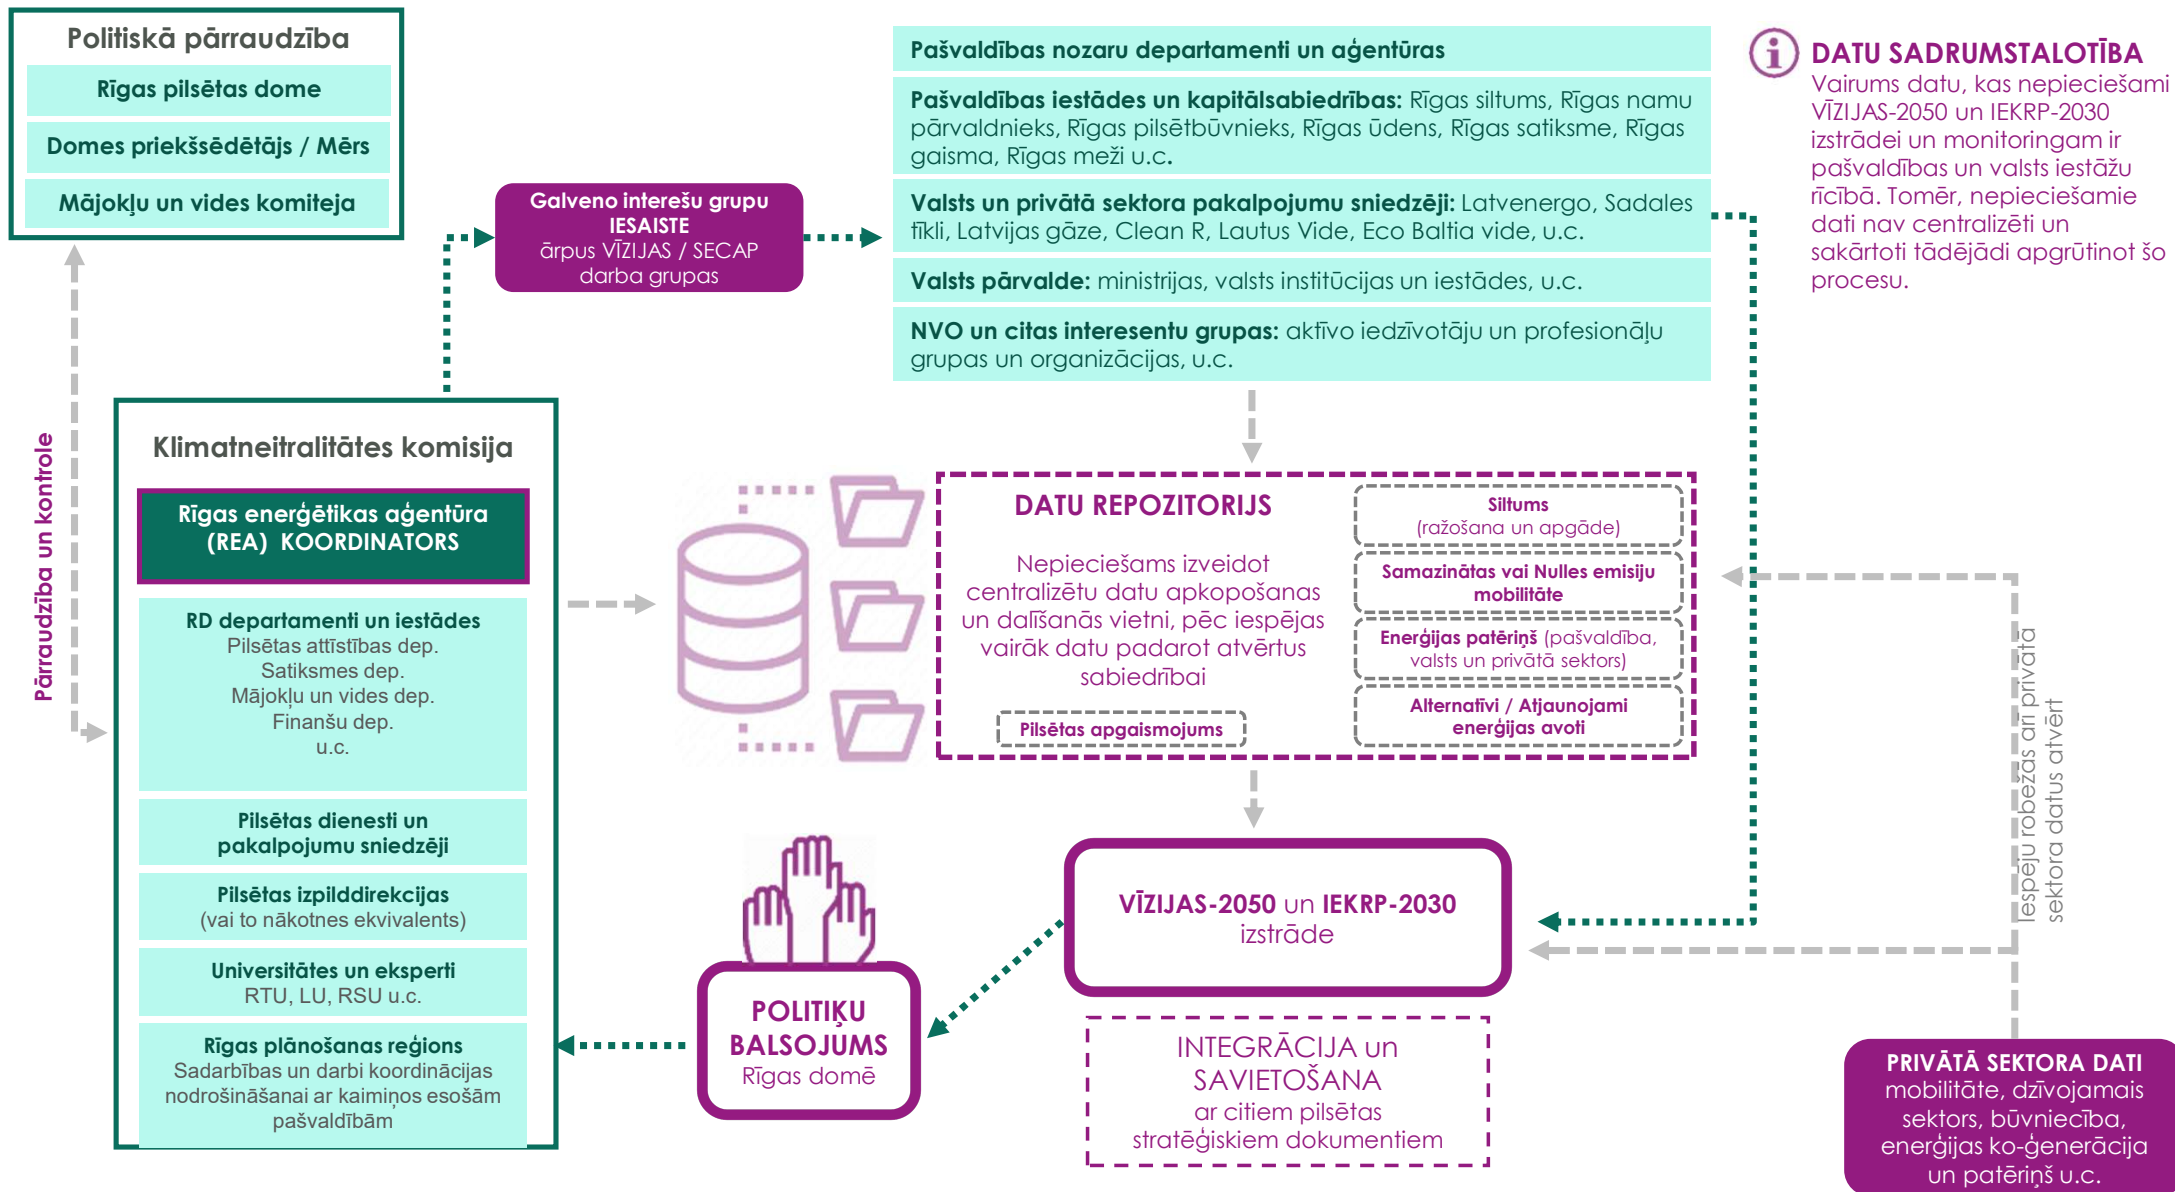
Politiskā pārraudzība

Rīgas pilsētas dome

Domes priekšsēdētājs / Mērs

Mājokļu un vides komiteja

Pārraudzība un kontrole

Galveno interešu grupu IESAISTE ārpus VĪZIJAS / SECAP darba grupas

Pašvaldības nozaru departamenti un aģentūras

Pašvaldības iestādes un kapitālsabiedrības: Rīgas siltums, Rīgas namu pārvaldnieks, Rīgas pilsētbūvnieks, Rīgas ūdens, Rīgas satiksme, Rīgas gaisma, Rīgas meži u.c.

Valsts un privātā sektora pakalpojumu sniedzēji: Latvenergo, Sadales tīkli, Latvijas gāze, Clean R, Lautus Vide, Eco Baltia vide, u.c.

Valsts pārvalde: ministrijas, valsts institūcijas un iestādes, u.c.

NVO un citas interesentu grupas: aktīvo iedzīvotāju un profesionāļu grupas un organizācijas, u.c.

DATU SADRUMSTALOTĪBA
Vairums datu, kas nepieciešami VĪZIJAS-2050 un IEKRP-2030 izstrādei un monitoringam ir pašvaldības un valsts iestāžu rīcībā. Tomēr, nepieciešamie dati nav centralizēti un sakārtoti tādējādi apgrūtinot šo procesu.

Klimatneitralitātes komisija

Rīgas enerģētikas aģentūra (REA) KOORDINATORS

RD departamenti un iestādes
Pilsētas attīstības dep.
Satiksmes dep.
Mājokļu un vides dep.
Finanšu dep.
u.c.

Pilsētas dienesti un pakalpojumu sniedzēji

Pilsētas izpilddirekcijas
(vai to nākotnes ekvivalents)

Universitātes un eksperti
RTU, LU, RSU u.c.

Rīgas plānošanas reģions
Sadarbības un darbi koordinācijas nodrošināšanai ar kaimiņos esošām pašvaldībām

DATU REPOZITORIJS
Nepieciešams izveidot centralizētu datu apkopošanas un dalīšanās vietni, pēc iespējas vairāk datu padarot atvērtus sabiedrībai

Pilsētas apgaismojums

Siltums
(ražošana un apgāde)

Samazinātas vai Nulles emisiju mobilitāte

Enerģijas patēriņš (pašvaldība, valsts un privātā sektors)

Alternatīvi / Atjaunojami enerģijas avoti

Iespēju robežās arī privātā sektora datus atvērt

VĪZIJAS-2050 un IEKRP-2030 izstrāde

POLITIĶU BALSOJUMS
Rīgas domē

INTEGRĀCIJA un SAVIETOŠANA
ar citiem pilsētas stratēģiskiem dokumentiem

PRIVĀTĀ SEKTORA DATI
mobilitāte, dzīvojamais sektors, būvniecība, enerģijas ko-ģenerācija un patēriņš u.c.